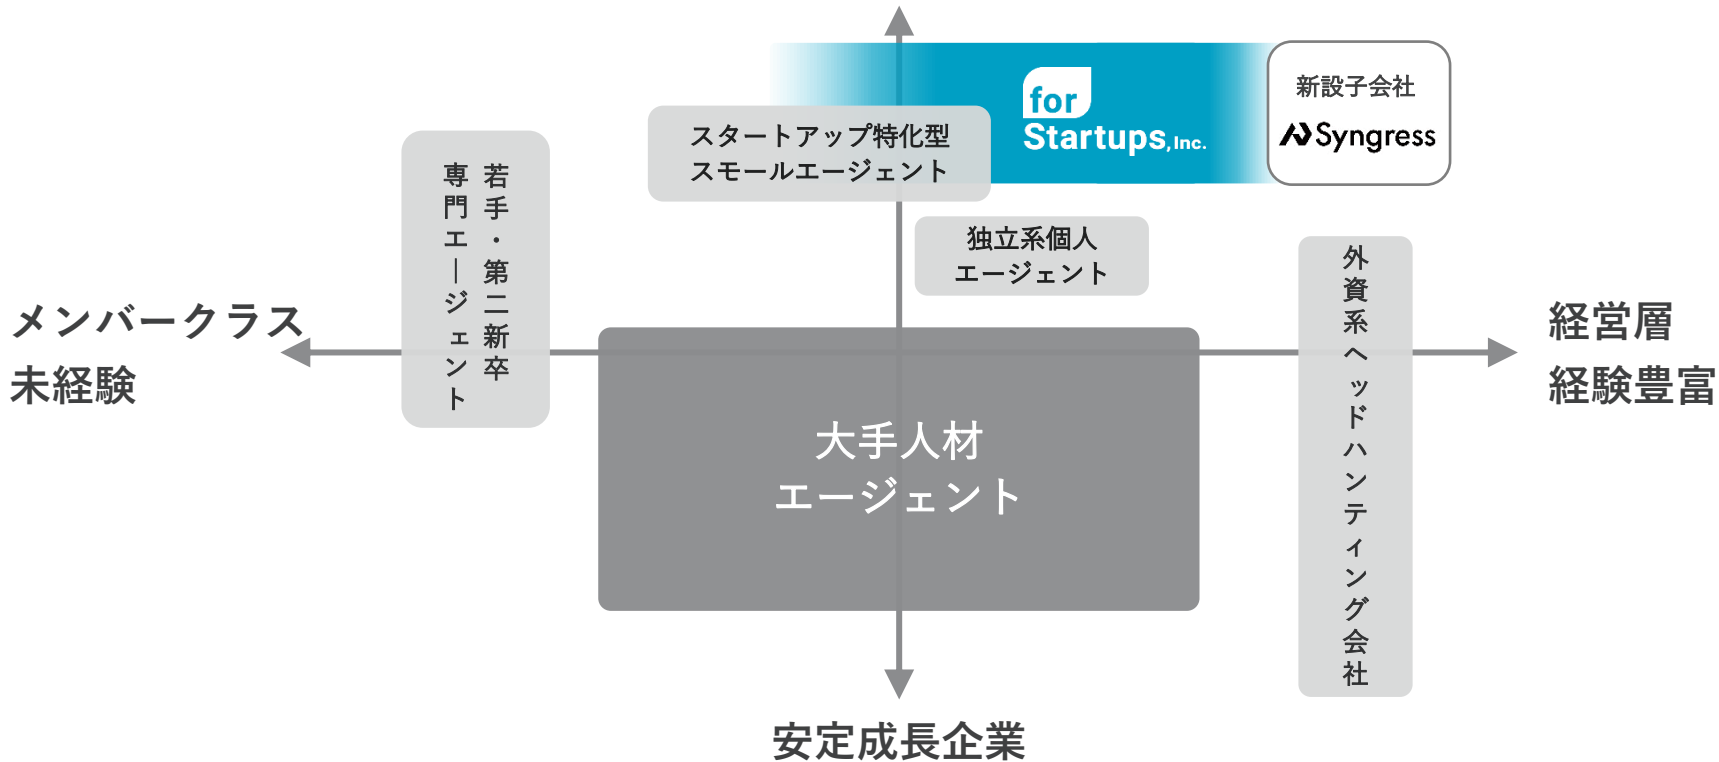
スタートアップ特化型
スモールエージェント

for
Startups, Inc.

新設子会社
Syngress

若手・第二新卒
専門エージェント

独立系個人
エージェント

外資系ヘッドハンティング会社

メンバークラス
未経験

経営層
経験豊富

大手人材
エージェント

安定成長企業